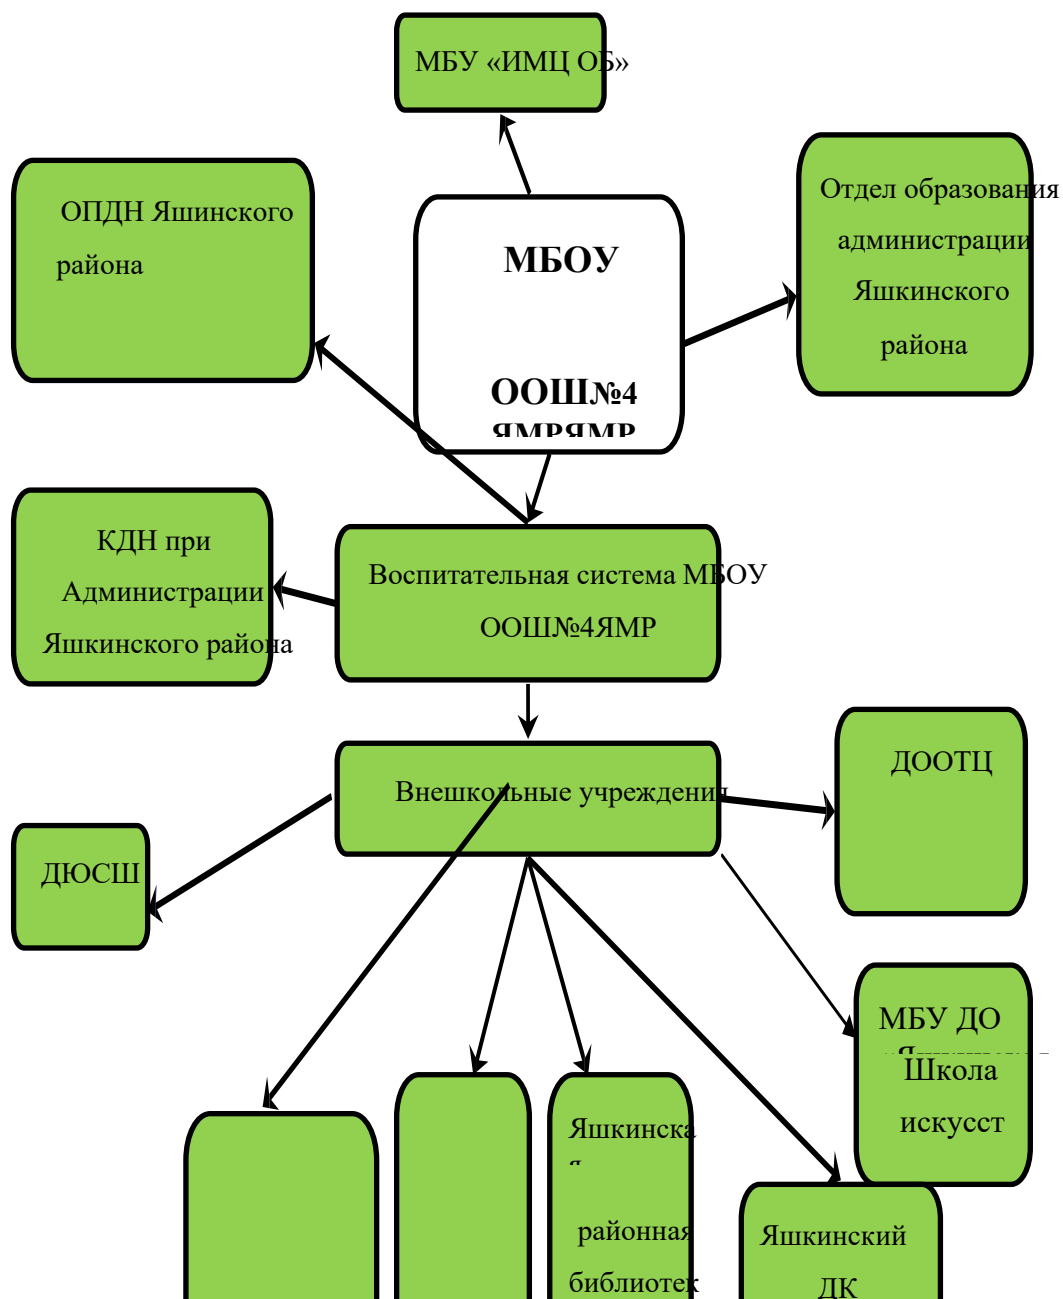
МБУ «ИМЦ ОБ»

ОПДН Яшинского района

МБОУ

ООШ№4 ЯМРЯМР

Отдел образования администрации Яшкинского района

КДН при Администрации Яшкинского района

Воспитательная система МБОУ ООШ№4ЯМР

Внешкольные учреждения

ДООТЦ

ДЮСШ

МБУ ДО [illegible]

Школа искусст

Яшкинска я районная библиотек

Яшкинский ДК